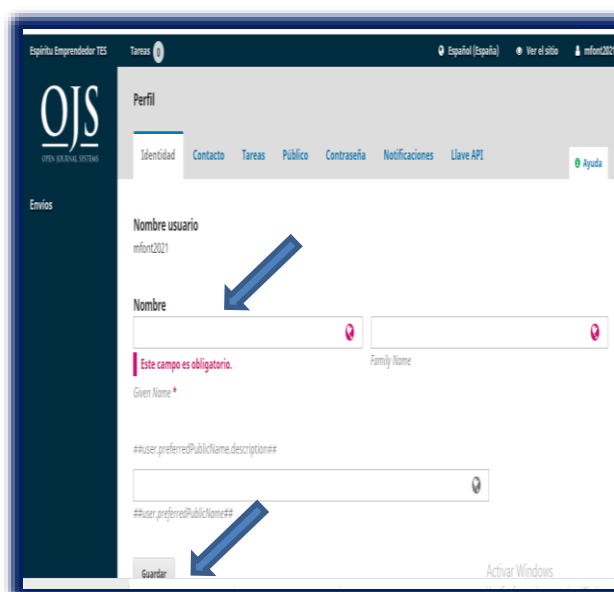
Espíritu Emprendedor TES Tareas 0 Español (España) Ver el sitio mfont2021

OJS
OPEN JOURNAL SYSTEMS

Envíos

Perfil

Identidad Contacto Tareas Público Contraseña Notificaciones Llave API

Ayuda

Nombre usuario
mfont2021

Nombre

Este campo es obligatorio.

Family Name

Given Name *

##user.preferredPublicName.description##

##user.preferredPublicName##

Guardar

Activar Windows